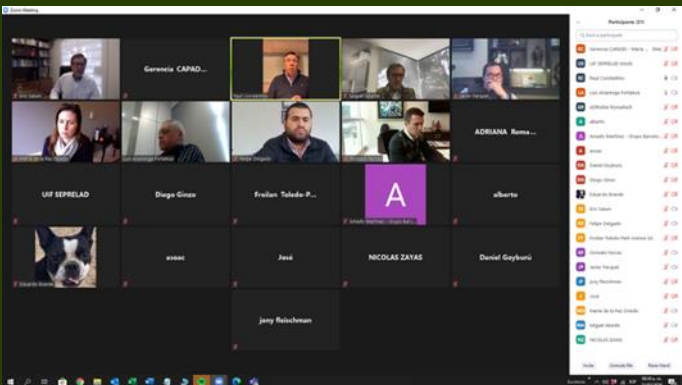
Zoom Meeting

Gerencia CAPAD...

ADRIANA Roma...

UIF SEPRELAD

Diego Ginzo

Froilan Toledo-P...

alberto

asoac

José

NICOLAS ZAYAS

Daniel Gayburú

jony fleischman

Participants (21)

Gerencia CAPAD - María ...

UIF SEPRELAD (Host)

Raul Constantino

Luis Arrarnaga Peñaflor

ADRIANA Romanetti

alberto

Amado Martinez - Grupo Barcelo...

asoac

Daniel Gayburú

Diego Ginzo

Eduardo Brandt

Eric Saban

Felipe Delgado

Froilan Toledo-Paris Inverso S.A.

Gonzalo Fercas

Javier Ferguiel

jony fleischman

José

María de la Paz Ortolá

Miguel Astrelle

NICOLAS ZAYAS

Invite

Unmute Me

Raise Hand